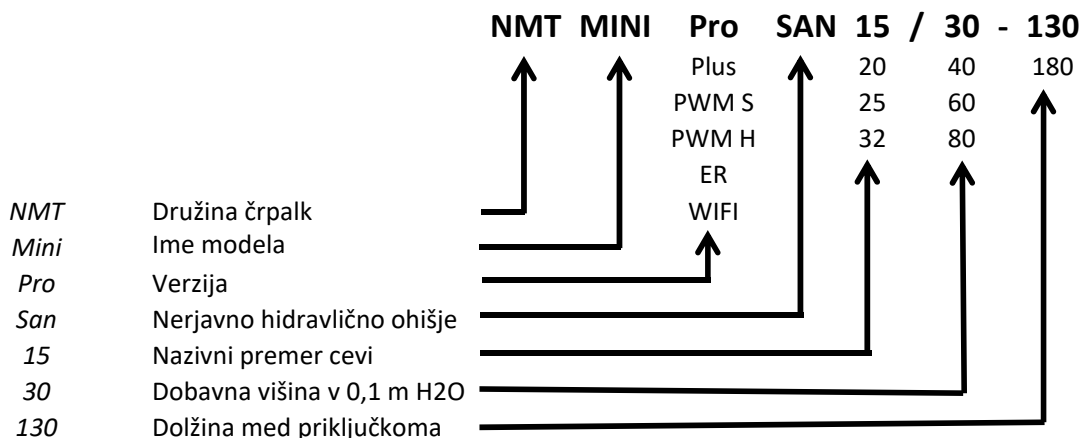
NMT MINI Pro SAN 15 / 30 - 130

| Pro | 15 | 30 | 130 |
|---|---|---|---|
| Plus | 20 | 40 | 180 |
| PWM S | 25 | 60 | |
| PWM H | 32 | 80 | |
| ER | | | |
| WIFI | | | |

| | |
|---|---|
| *NMT* | Družina črpalk |
| *Mini* | Ime modela |
| *Pro* | Verzija |
| *San* | Nerjavno hidravlično ohišje |
| *15* | Nazivni premer cevi |
| *30* | Dobavna višina v 0,1 m H2O |
| *130* | Dolžina med priključkoma |